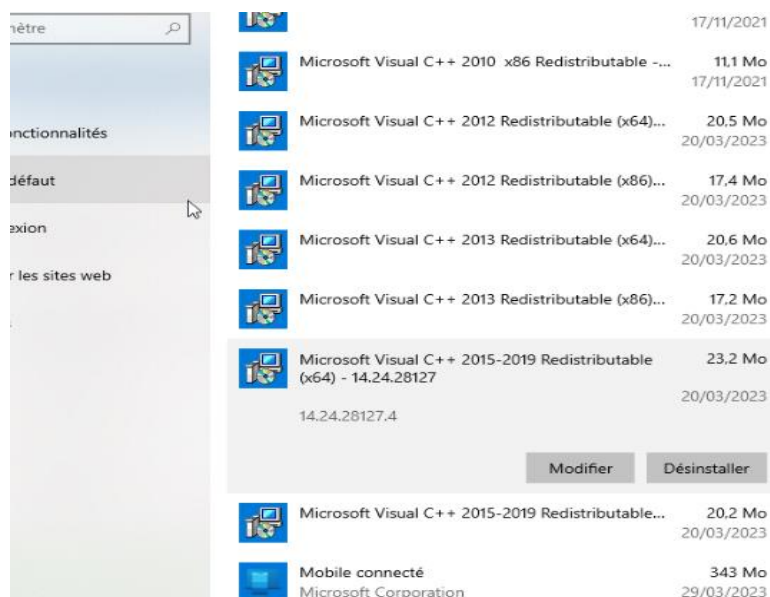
nètre

nctionnalités

défaut

exion

r les sites web

17/11/2021

Microsoft Visual C++ 2010 x86 Redistributable -... 11,1 Mo 17/11/2021

Microsoft Visual C++ 2012 Redistributable (x64)... 20,5 Mo 20/03/2023

Microsoft Visual C++ 2012 Redistributable (x86)... 17,4 Mo 20/03/2023

Microsoft Visual C++ 2013 Redistributable (x64)... 20,6 Mo 20/03/2023

Microsoft Visual C++ 2013 Redistributable (x86)... 17,2 Mo 20/03/2023

Microsoft Visual C++ 2015-2019 Redistributable (x64) - 14.24.28127 23,2 Mo 20/03/2023

14.24.28127.4

Modifier Désinstaller

Microsoft Visual C++ 2015-2019 Redistributable... 20,2 Mo 20/03/2023

Mobile connecté 343 Mo
Microsoft Corporation 29/03/2023